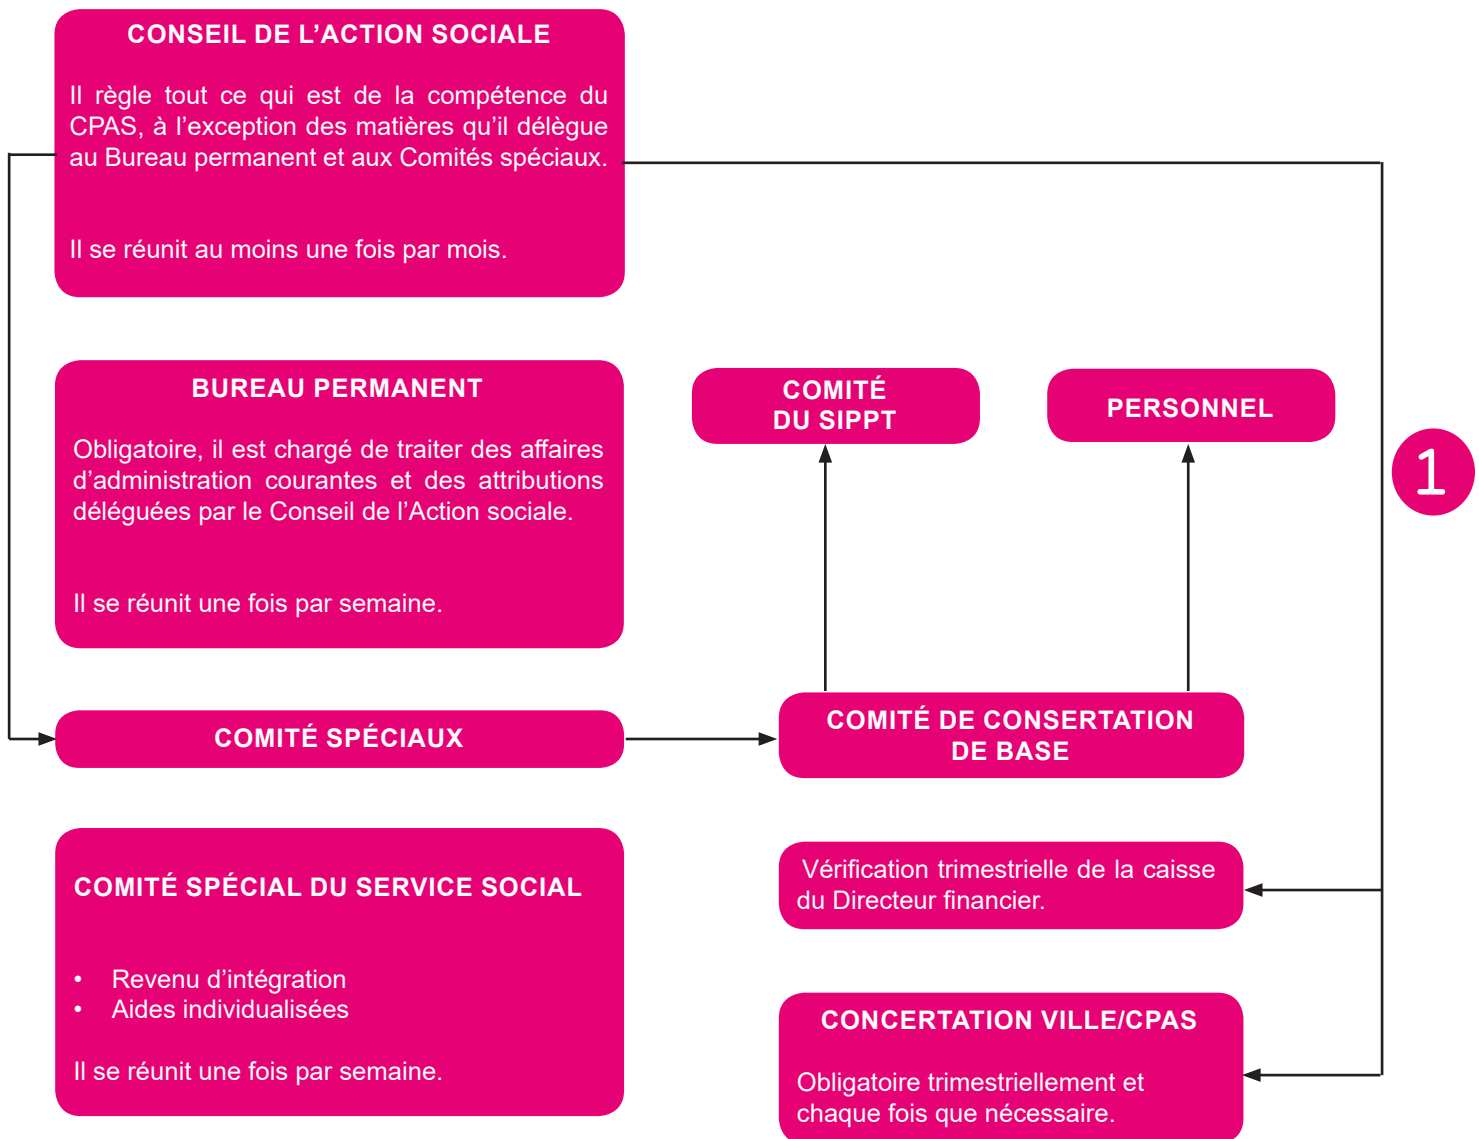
CONSEIL DE L’ACTION SOCIALE

Il règle tout ce qui est de la compétence du CPAS, à l’exception des matières qu’il délègue au Bureau permanent et aux Comités spéciaux.

Il se réunit au moins une fois par mois.

BUREAU PERMANENT

Obligatoire, il est chargé de traiter des affaires d’administration courantes et des attributions déléguées par le Conseil de l’Action sociale.

Il se réunit une fois par semaine.

COMITÉ DU SIPPT

PERSONNEL

1

COMITÉ SPÉCIAUX

COMITÉ DE CONSERTATION DE BASE

COMITÉ SPÉCIAL DU SERVICE SOCIAL

• Revenu d’intégration
• Aides individualisées

Il se réunit une fois par semaine.

Vérification trimestrielle de la caisse du Directeur financier.

CONCERTATION VILLE/CPAS

Obligatoire trimestriellement et chaque fois que nécessaire.